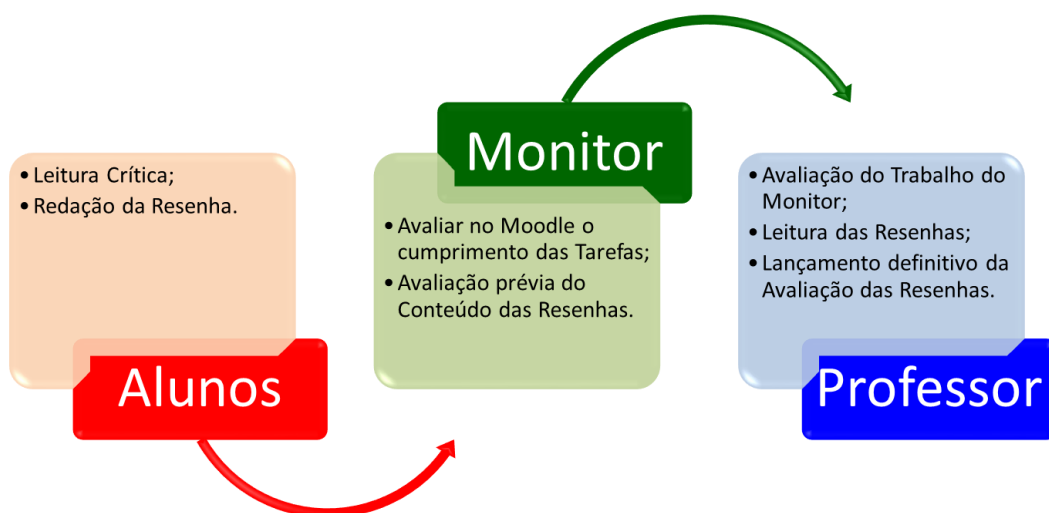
• Leitura Crítica;
• Redação da Resenha.

Alunos

Monitor

• Avaliar no Moodle o cumprimento das Tarefas;
• Avaliação prévia do Conteúdo das Resenhas.

• Avaliação do Trabalho do Monitor;
• Leitura das Resenhas;
• Lançamento definitivo da Avaliação das Resenhas.

Professor